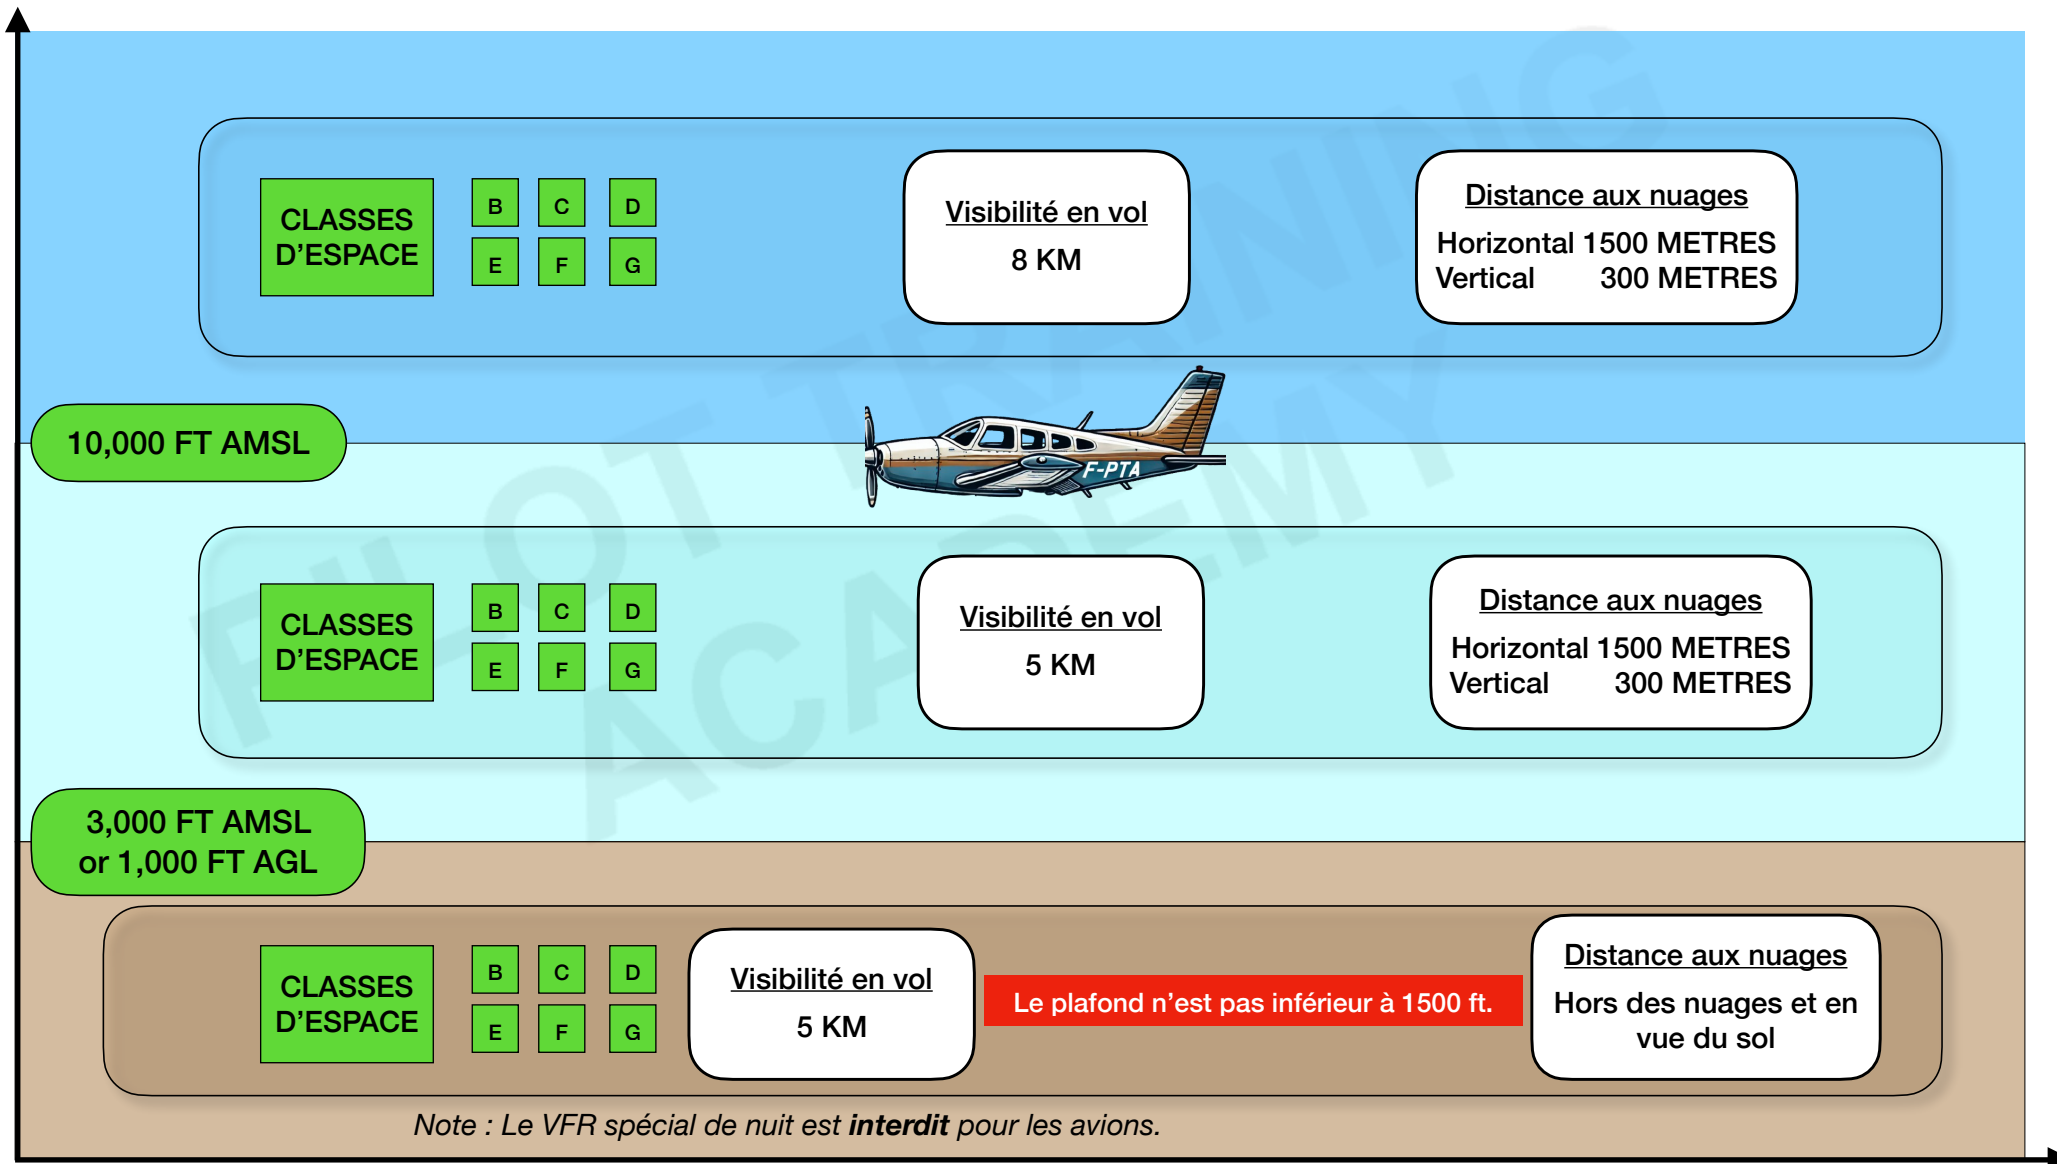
CLASSES D'ESPACE

B C D
E F G

Visibilité en vol
8 KM

Distance aux nuages
Horizontal 1500 METRES
Vertical 300 METRES

10,000 FT AMSL

F-PTA

PILOT TRAINING ACADEMY

CLASSES D'ESPACE

B C D
E F G

Visibilité en vol
5 KM

Distance aux nuages
Horizontal 1500 METRES
Vertical 300 METRES

3,000 FT AMSL
or 1,000 FT AGL

CLASSES D'ESPACE

B C D
E F G

Visibilité en vol
5 KM

Le plafond n'est pas inférieur à 1500 ft.

Distance aux nuages
Hors des nuages et en vue du sol

Note : Le VFR spécial de nuit est **interdit** pour les avions.